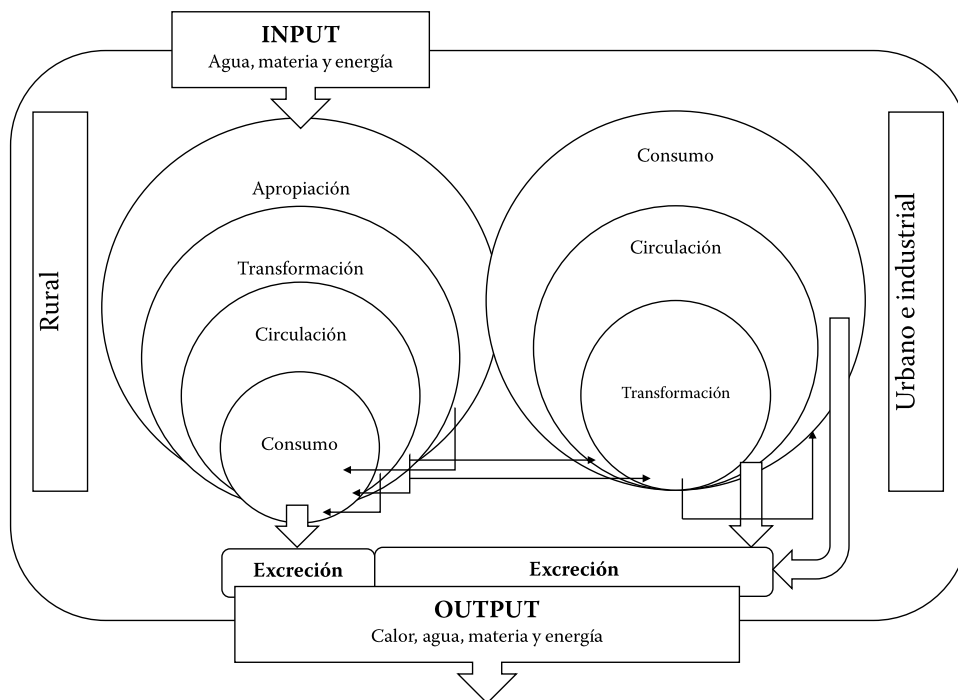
INPUT
Agua, materia y energía

Rural

Apropiación

Transformación

Circulación

Consumo

Consumo

Circulación

Transformación

Urbano e industrial

Excreción

Excreción

OUTPUT
Calor, agua, materia y energía